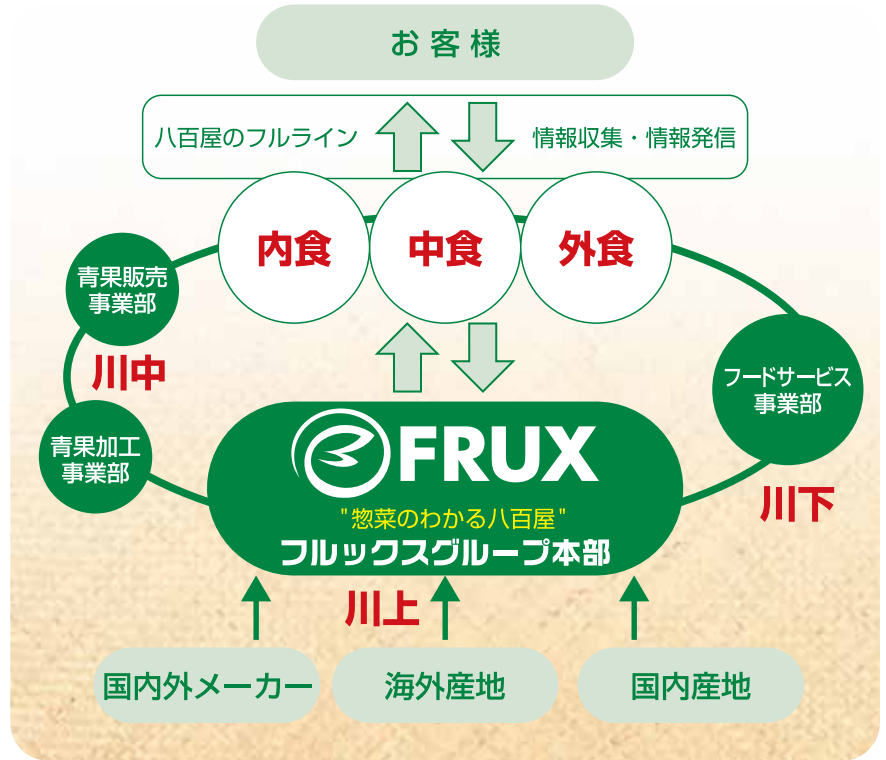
お客様

八百屋のフルライン

情報収集・情報発信

内食

中食

外食

青果販売事業部

川中

青果加工事業部

フードサービス事業部

川下

FRUX

"惣菜のわかる八百屋"

フルックスグループ本部

川上

国内外メーカー

海外産地

国内産地